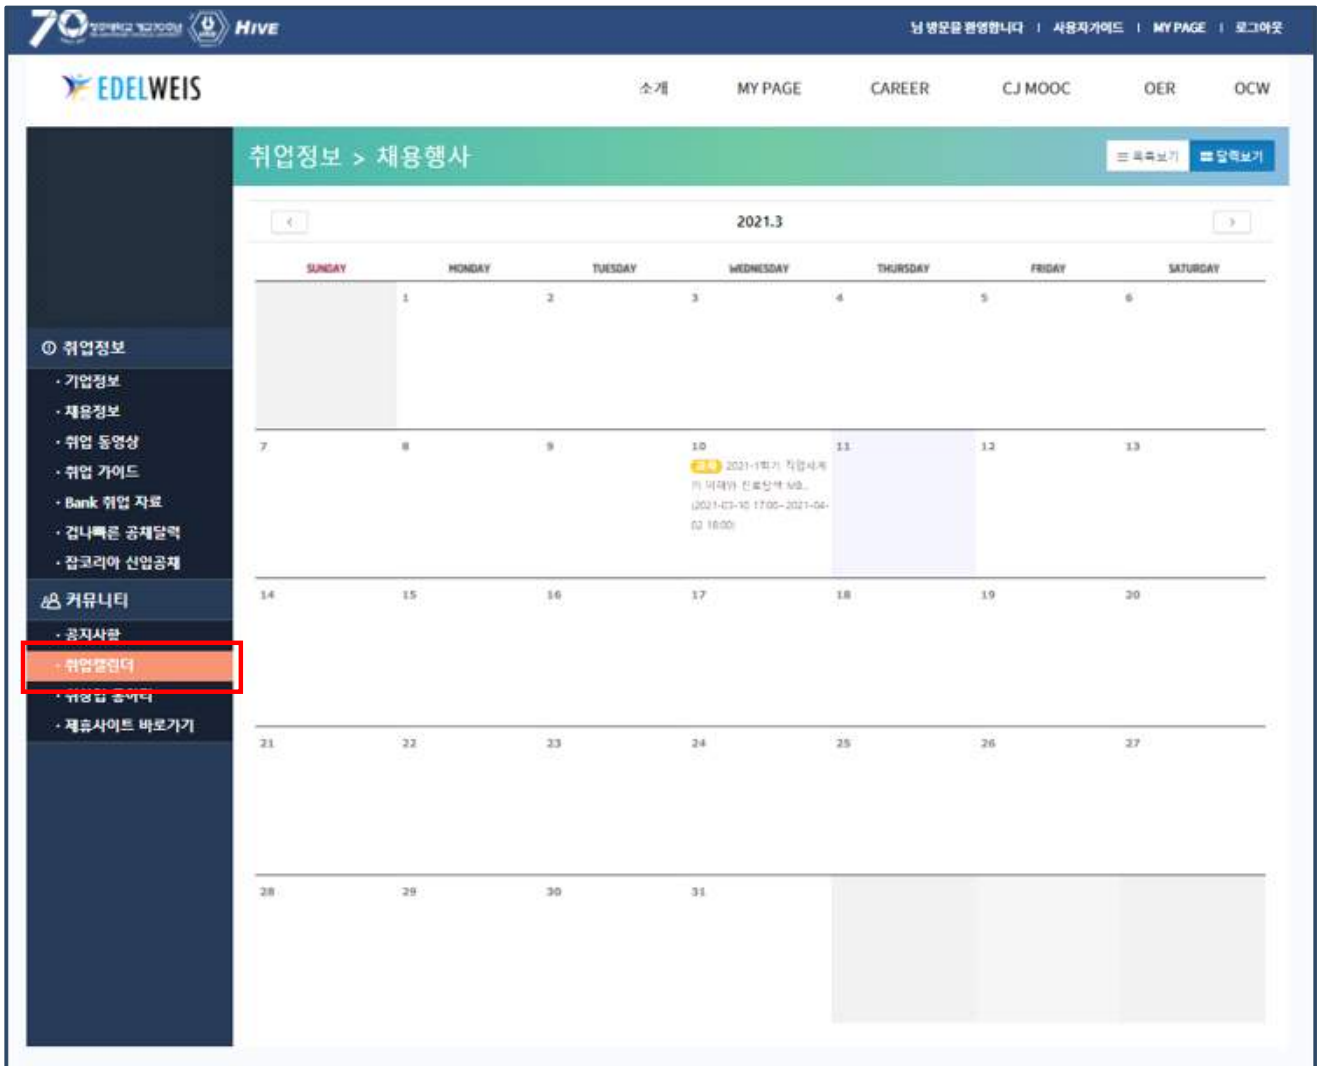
70 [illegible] HIVE

님 방문을 환영합니다 | 사용자가이드 | MY PAGE | 로그아웃

EDELWEIS

소개 MY PAGE CAREER CJ MOOC OER OCW

취업정보 > 채용행사

목록보기 달력보기

‹ 2021.3 ›

| SUNDAY | MONDAY | TUESDAY | WEDNESDAY | THURSDAY | FRIDAY | SATURDAY |
|---|---|---|---|---|---|---|
| | 1 | 2 | 3 | 4 | 5 | 6 |
| 7 | 8 | 9 | 10 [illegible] 2021-1학기 직업세계 이해와 진로탐색 MB... (2021-03-10 17:00~2021-04-02 18:00) | 11 | 12 | 13 |
| 14 | 15 | 16 | 17 | 18 | 19 | 20 |
| 21 | 22 | 23 | 24 | 25 | 26 | 27 |
| 28 | 29 | 30 | 31 | | | |

취업정보
· 기업정보
· 채용정보
· 취업 동영상
· 취업 가이드
· Bank 취업 자료
· 겁나빠른 공채달력
· 잡코리아 신입공채

커뮤니티
· 공지사항
· 취업캘린더
· 취창업 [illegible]
· 제휴사이트 바로가기